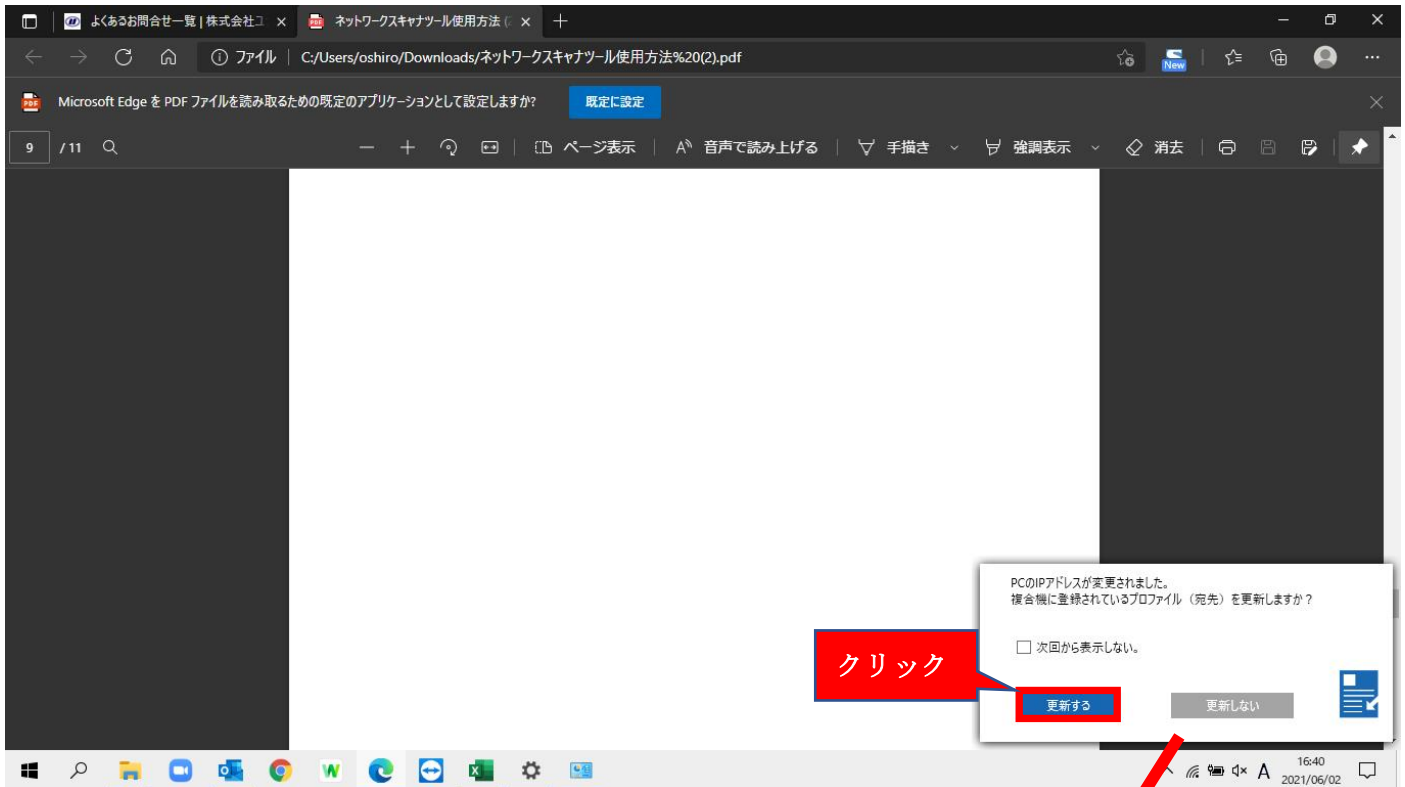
よくあるお問合せ一覧 | 株式会社ユ ×
ネットワークスキャナツール使用方法 ( ×
+

ファイル | C:/Users/oshiro/Downloads/ネットワークスキャナツール使用方法%20(2).pdf

New

Microsoft Edge を PDF ファイルを読み取るための既定のアプリケーションとして設定しますか?
既定に設定

9 / 11
ページ表示
音声で読み上げる
手描き
強調表示
消去

PCのIPアドレスが変更されました。
複合機に登録されているプロファイル（宛先）を更新しますか？

次回から表示しない。

クリック

更新する
更新しない

A
16:40
2021/06/02